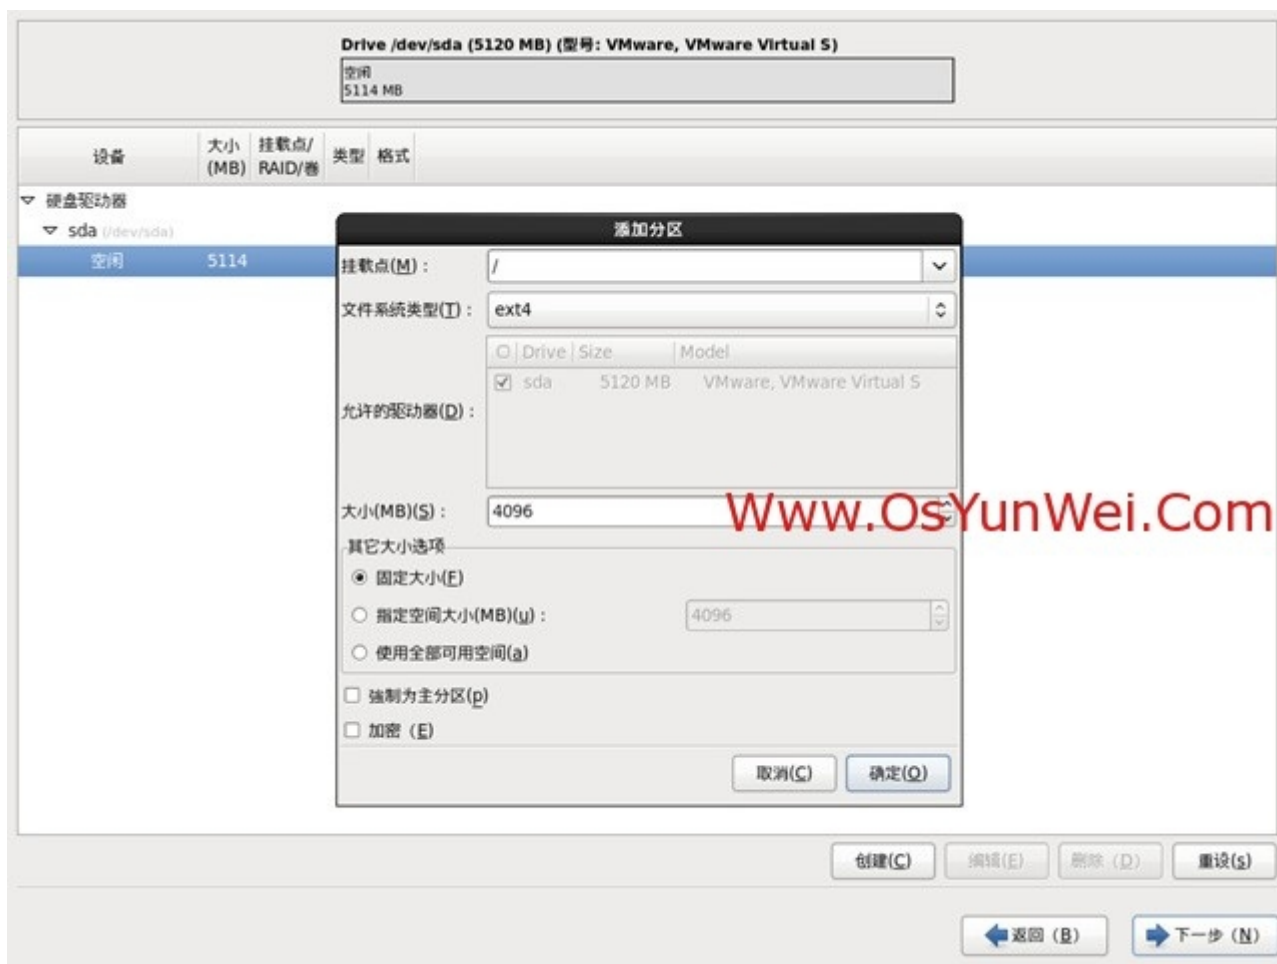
Drive /dev/sda (5120 MB) (型号: VMware, VMware Virtual S)

空闲
5114 MB

| 设备 | 大小 (MB) | 挂载点/ RAID/卷 | 类型 | 格式 |
|---|---|---|---|---|
| 硬盘驱动器 | | | | |
| sda (/dev/sda) | | | | |
| 空闲 | 5114 | | | |

添加分区

挂载点(M)： /

文件系统类型(T)： ext4

允许的驱动器(D)：

| | Drive | Size | Model |
|---|---|---|---|
| ☑ | sda | 5120 MB | VMware, VMware Virtual S |

大小(MB)(S)： 4096

Www.OsYunWei.Com

其它大小选项

固定大小(F)

指定空间大小(MB)(u)： 4096

使用全部可用空间(a)

强制为主分区(p)

加密 (E)

取消(C) 确定(O)

创建(C) 编辑(E) 删除 (D) 重设(s)

返回 (B) 下一步 (N)